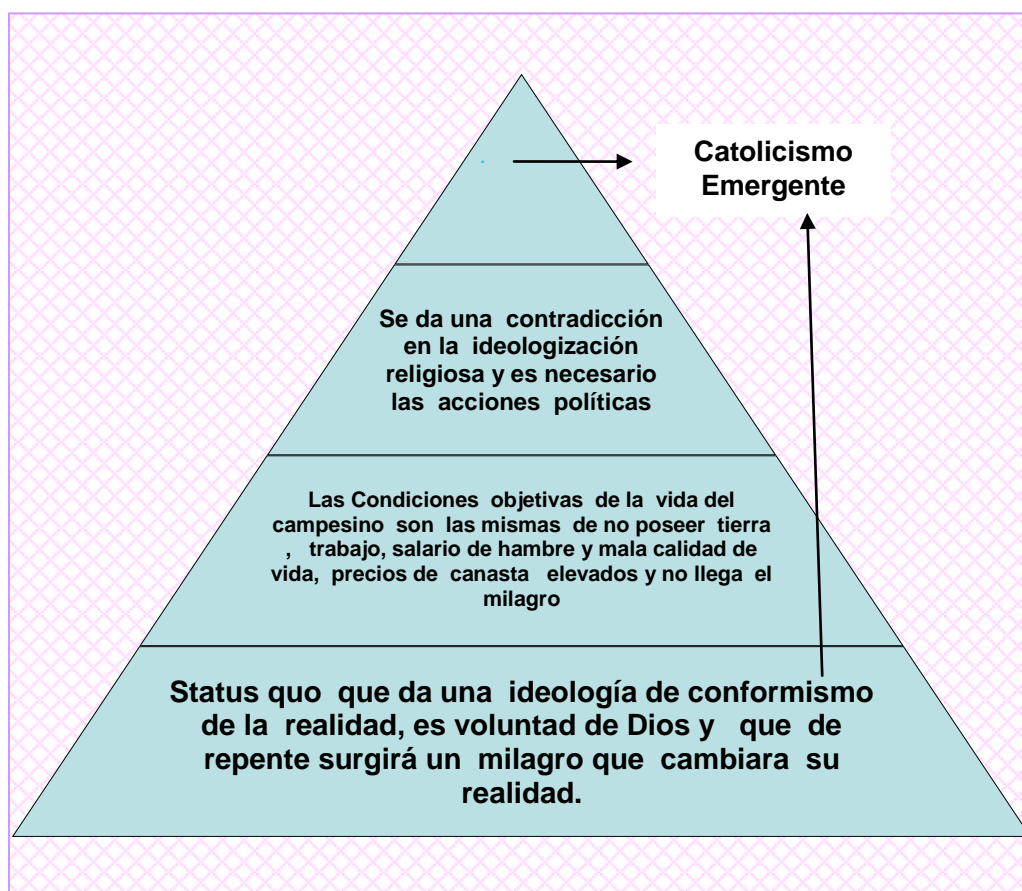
Catolicismo Emergente

Se da una contradicción en la ideologización religiosa y es necesario las acciones políticas

Las Condiciones objetivas de la vida del campesino son las mismas de no poseer tierra , trabajo, salario de hambre y mala calidad de vida, precios de canasta elevados y no llega el milagro

Status quo que da una ideología de conformismo de la realidad, es voluntad de Dios y que de repente surgirá un milagro que cambiara su realidad.